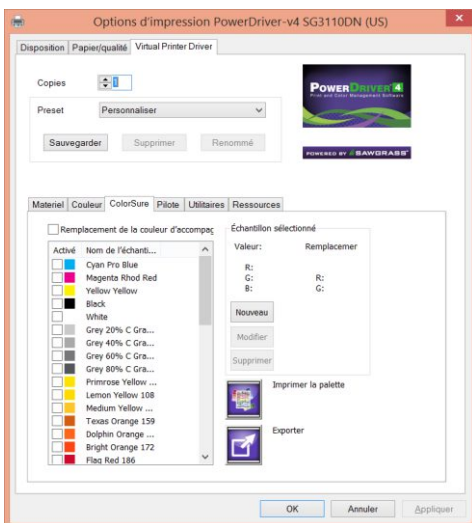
Options d'impression PowerDriver-v4 SG3110DN (US)

Disposition | Papier/qualité | Virtual Printer Driver

Copies 1

Preset Personnaliser

Sauvegarder | Supprimer | Renommé

POWERDRIVER 4
Print and Color Management Software

POWERED BY SAWGRASS

Materiel | Couleur | ColorSure | Pilote | Utilitaires | Ressources

Remplacement de la couleur d'accompag

| Activé | Nom de l'échanti... |
|---|---|
| | Cyan Pro Blue |
| | Magenta Rhod Red |
| | Yellow Yellow |
| | Black |
| | White |
| | Grey 20% C Gra... |
| | Grey 40% C Gra... |
| | Grey 60% C Gra... |
| | Grey 80% C Gra... |
| | Primrose Yellow ... |
| | Lemon Yellow 108 |
| | Medium Yellow ... |
| | Texas Orange 159 |
| | Dolphin Orange ... |
| | Bright Orange 172 |
| | Flag Red 186 |

Échantillon sélectionné

Valeur: Remplacer

R:
G: R:
B: G:

Nouveau

Modifier

Supprimer

Imprimer la palette

Exporter

OK | Annuler | Appliquer